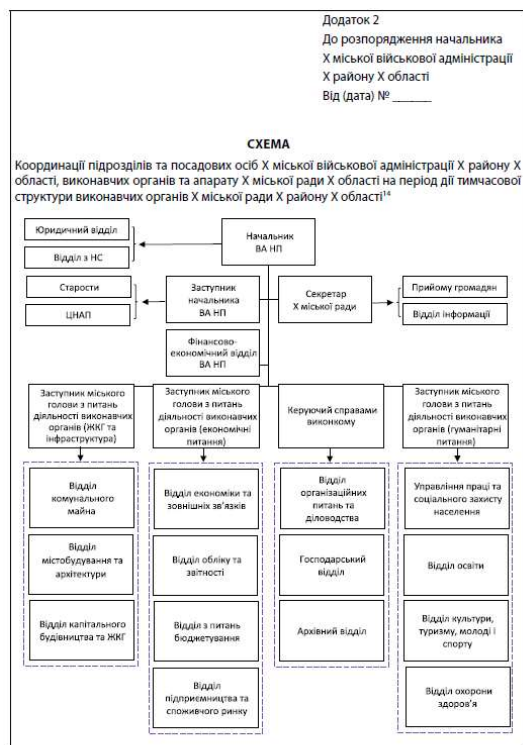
Додаток 2
До розпорядження начальника
Х міської військової адміністрації
Х району Х області
Від (дата) № ______

СХЕМА

Координації підрозділів та посадових осіб Х міської військової адміністрації Х району Х області, виконавчих органів та апарату Х міської ради Х області на період дії тимчасової структури виконавчих органів Х міської ради Х району Х області$^{14}$

Юридичний відділ

Відділ з НС

Начальник ВА НП

Старости

ЦНАП

Заступник начальника ВА НП

Секретар Х міської ради

Прийому громадян

Відділ інформації

Фінансово-економічний відділ ВА НП

Заступник міського голови з питань діяльності виконавчих органів (ЖКГ та інфраструктура)

Заступник міського голови з питань діяльності виконавчих органів (економічні питання)

Керуючий справами виконкому

Заступник міського голови з питань діяльності виконавчих органів (гуманітарні питання)

Відділ комунального майна

Відділ містобудування та архітектури

Відділ капітального будівництва та ЖКГ

Відділ економіки та зовнішніх зв'язків

Відділ обліку та звітності

Відділ з питань бюджетування

Відділ підприємництва та споживчого ринку

Відділ організаційних питань та діловодства

Господарський відділ

Архівний відділ

Управління праці та соціального захисту населення

Відділ освіти

Відділ культури, туризму, молоді і спорту

Відділ охорони здоров'я